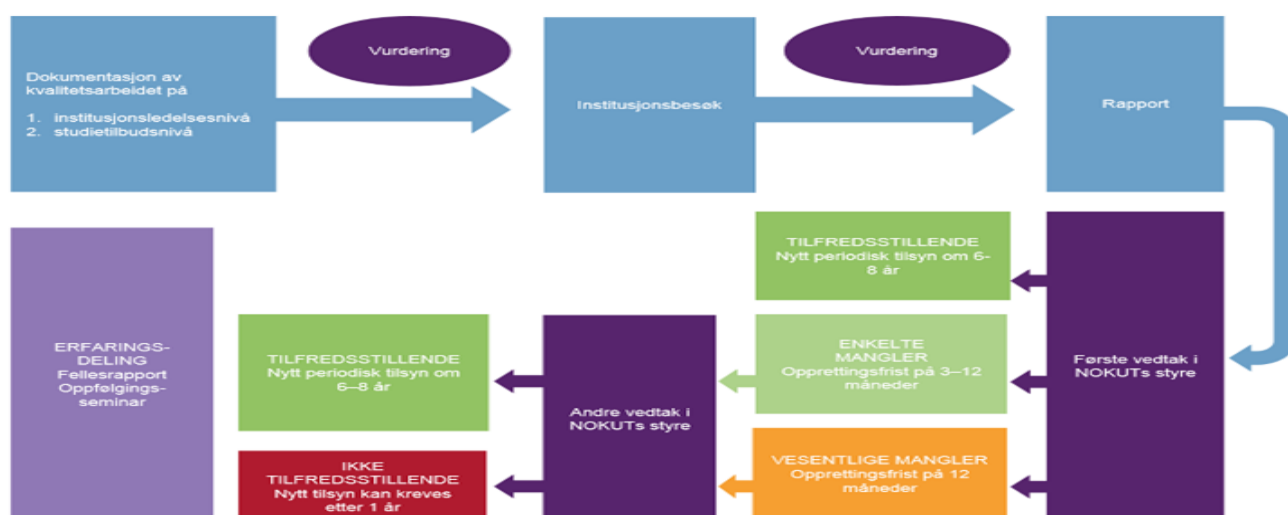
Dokumentasjon av kvalitetsarbeidet på

1. institusjonsledelsesnivå
2. studietilbudsnivå

Vurdering

Institusjonsbesøk

Vurdering

Rapport

TILFREDSSTILLENDE
Nytt periodisk tilsyn om 6-8 år

ERFARINGS-DELING
Fellesrapport
Oppfølgings-seminar

TILFREDSSTILLENDE
Nytt periodisk tilsyn om 6–8 år

Andre vedtak i NOKUTs styre

ENKELTE MANGLER
Opprettingsfrist på 3–12 måneder

Første vedtak i NOKUTs styre

IKKE TILFREDSSTILLENDE
Nytt tilsyn kan kreves etter 1 år

VESENTLIGE MANGLER
Opprettingsfrist på 12 måneder